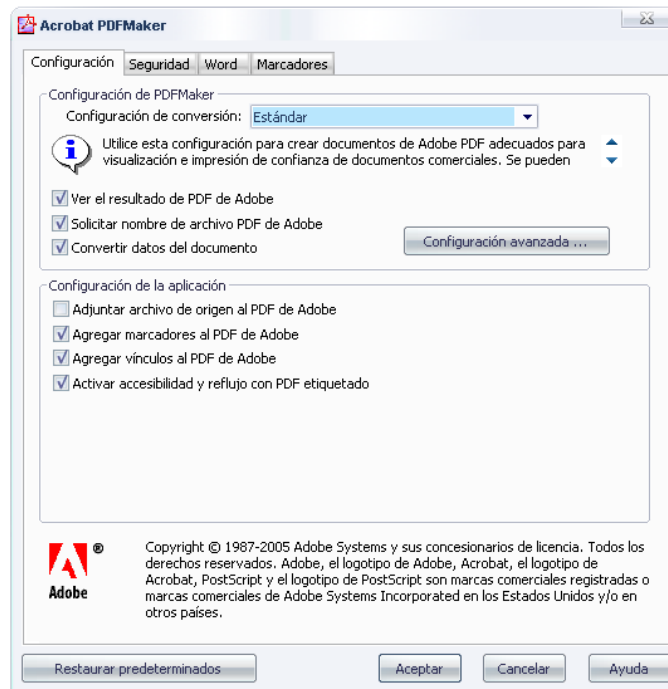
Acrobat PDFMaker

Configuración | Seguridad | Word | Marcadores

Configuración de PDFMaker

Configuración de conversión: Estándar

Utilice esta configuración para crear documentos de Adobe PDF adecuados para visualización e impresión de confianza de documentos comerciales. Se pueden

Ver el resultado de PDF de Adobe

Solicitar nombre de archivo PDF de Adobe

Convertir datos del documento

Configuración avanzada ...

Configuración de la aplicación

Adjuntar archivo de origen al PDF de Adobe

Agregar marcadores al PDF de Adobe

Agregar vínculos al PDF de Adobe

Activar accesibilidad y reflujo con PDF etiquetado

Adobe ®

Copyright © 1987-2005 Adobe Systems y sus concesionarios de licencia. Todos los derechos reservados. Adobe, el logotipo de Adobe, Acrobat, el logotipo de Acrobat, PostScript y el logotipo de PostScript son marcas comerciales registradas o marcas comerciales de Adobe Systems Incorporated en los Estados Unidos y/o en otros países.

Restaurar predeterminados

Aceptar

Cancelar

Ayuda